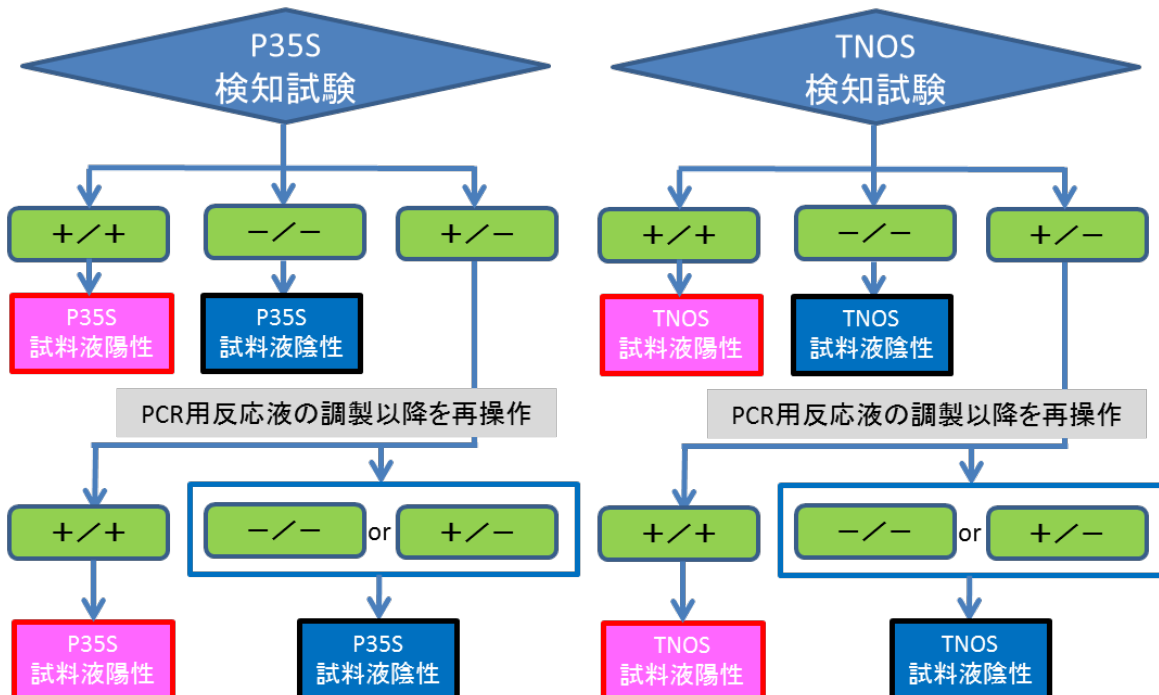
P35S
検知試験

+／+

−／−

+／−

P35S
試料液陽性

P35S
試料液陰性

PCR用反応液の調製以降を再操作

+／+

−／− or +／−

P35S
試料液陽性

P35S
試料液陰性

TNOS
検知試験

+／+

−／−

+／−

TNOS
試料液陽性

TNOS
試料液陰性

PCR用反応液の調製以降を再操作

+／+

−／− or +／−

TNOS
試料液陽性

TNOS
試料液陰性